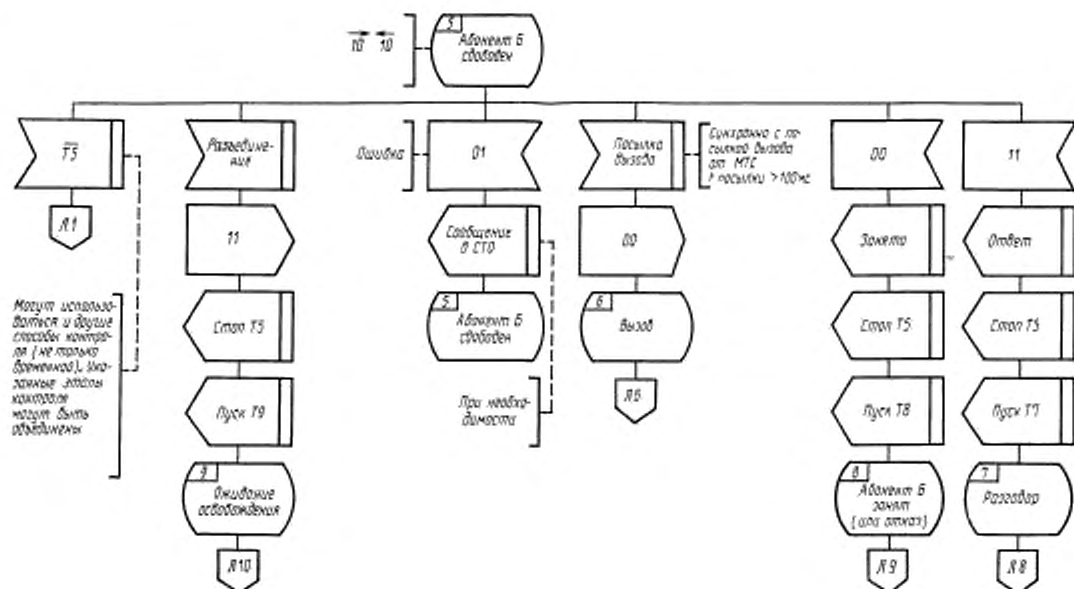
$\overrightarrow{10}$ $\overleftarrow{10}$

5 Абонент Б свободен

T5

Я1

Могут использоваться и другие способы контроля (не только временной), указанные этапы контроля могут быть объединены

Разъединение

11

Стоп T5

Пуск T9

9 Ожидание освобождения

Я10

Ошибка

01

Сообщение в СТО

5 Абонент Б свободен

При необходимости

Посылка вызова

Синхронно с посылкой вызова от МТС > посылки > 100мс

00

6 Вызов

Я6

00

Занято

Стоп T5

Пуск T8

8 Абонент Б занят (или отказ)

Я9

11

Ответ

Стоп T5

Пуск T7

7 Разговор

Я8